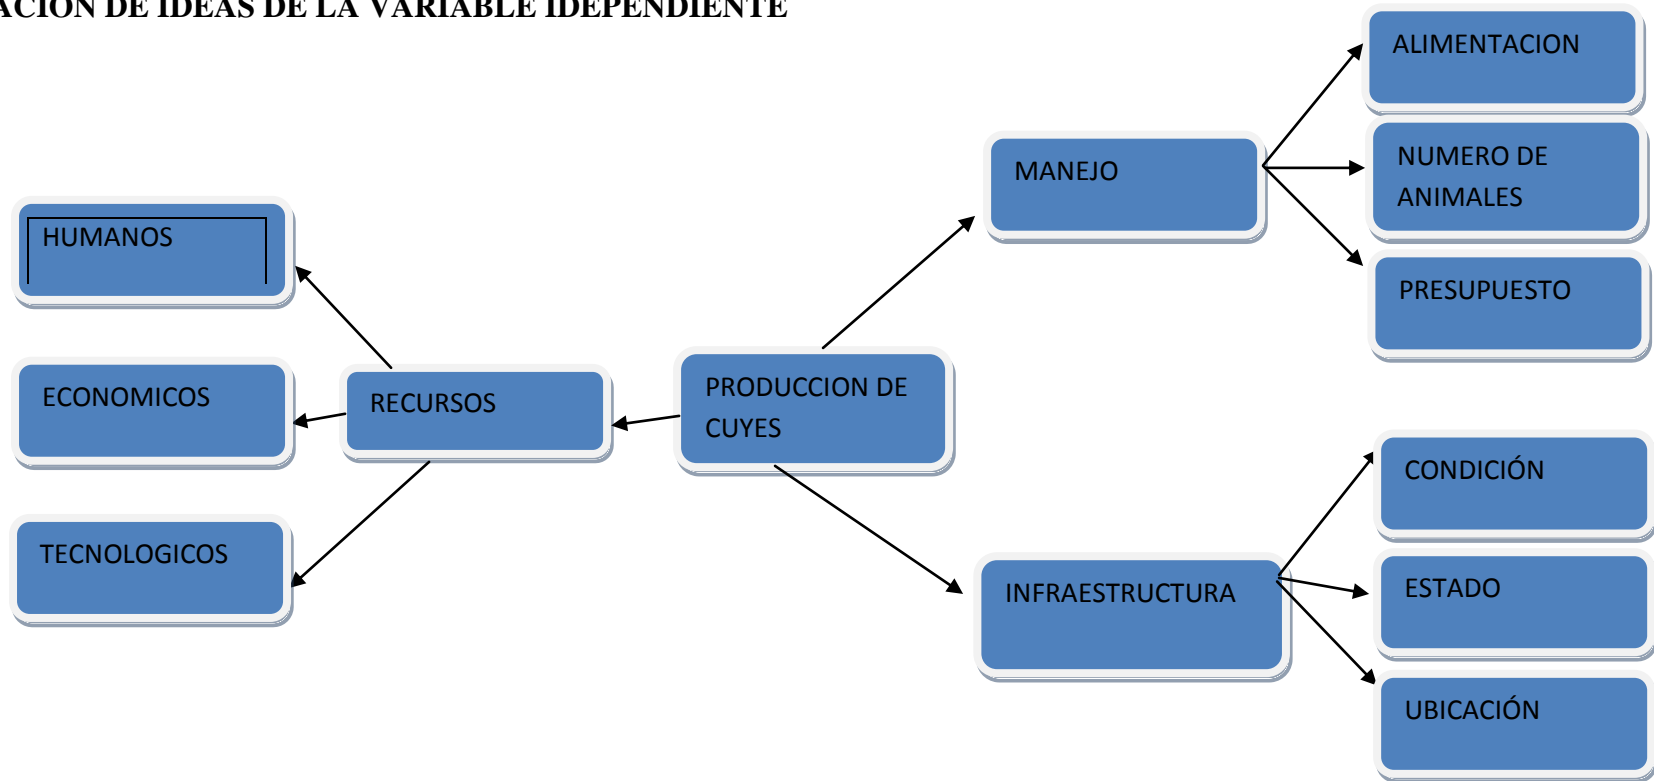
ACION DE IDEAS DE LA VARIABLE IDEPENDIENTE

HUMANOS

ECONOMICOS

TECNOLOGICOS

RECURSOS

PRODUCCION DE CUYES

MANEJO

ALIMENTACION

NUMERO DE ANIMALES

PRESUPUESTO

INFRAESTRUCTURA

CONDICIÓN

ESTADO

UBICACIÓN